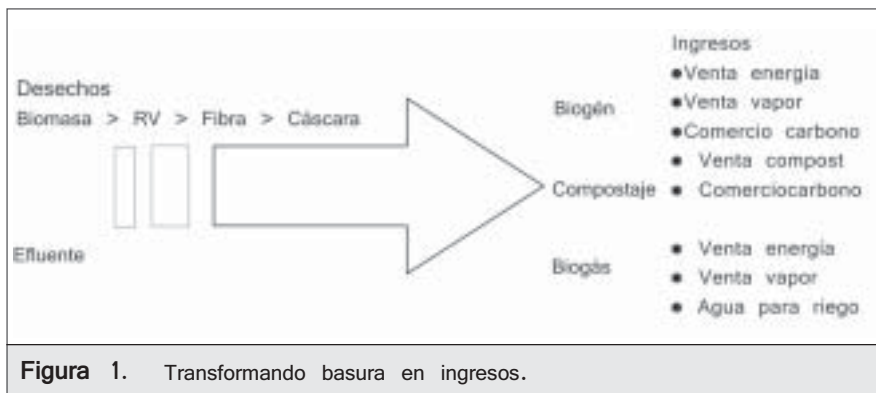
Desechos
Biomasa > RV > Fibra > Cáscara

Efluente

Biogén

Compostaje

Biogás

Ingresos
•Venta energía
•Venta vapor
•Comercio carbono
• Venta compost
• Comerciocarbono

• Venta energía
• Venta vapor
• Agua para riego

Figura 1. Transformando basura en ingresos.